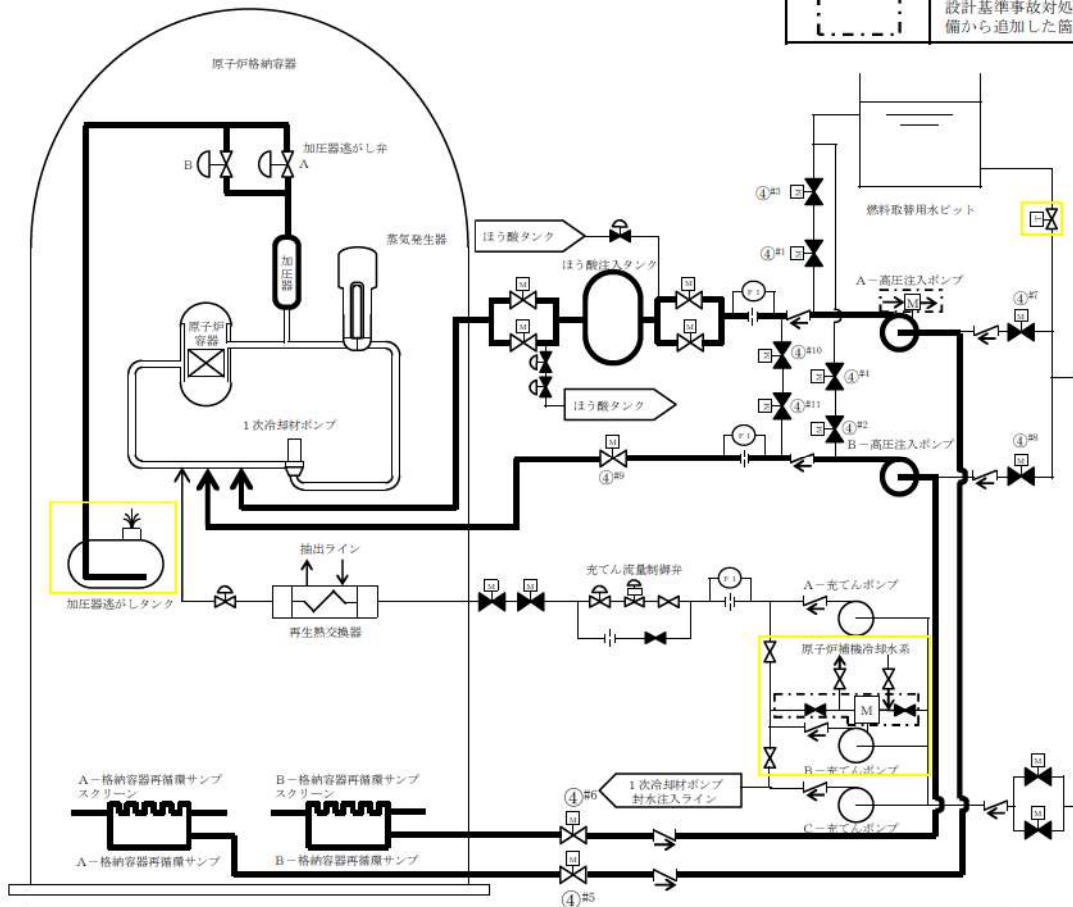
設計基準事故対処
備から追加した箇

原子炉格納容器

加圧器逃がし弁

B

A

加圧器

蒸気発生器

原子炉容器

1次冷却材ポンプ

加圧器逃がしタンク

燃料取替用水ピット

ほう酸タンク

ほう酸注入タンク

ほう酸タンク

M

M

M

M

M

F I

F I

F I

A－高圧注入ポンプ

B－高圧注入ポンプ

④#3

④#1

④#10

④#11

④#4

④#2

④#7

④#8

④#9

抽出ライン

再生熱交換器

充てん流量制御弁

A－充てんポンプ

原子炉補機冷却水系

B－充てんポンプ

C－充てんポンプ

1次冷却材ポンプ
封水注入ライン

④#6

④#5

A－格納容器再循環サンプ
スクリーン

B－格納容器再循環サンプ
スクリーン

A－格納容器再循環サンプ

B－格納容器再循環サンプ